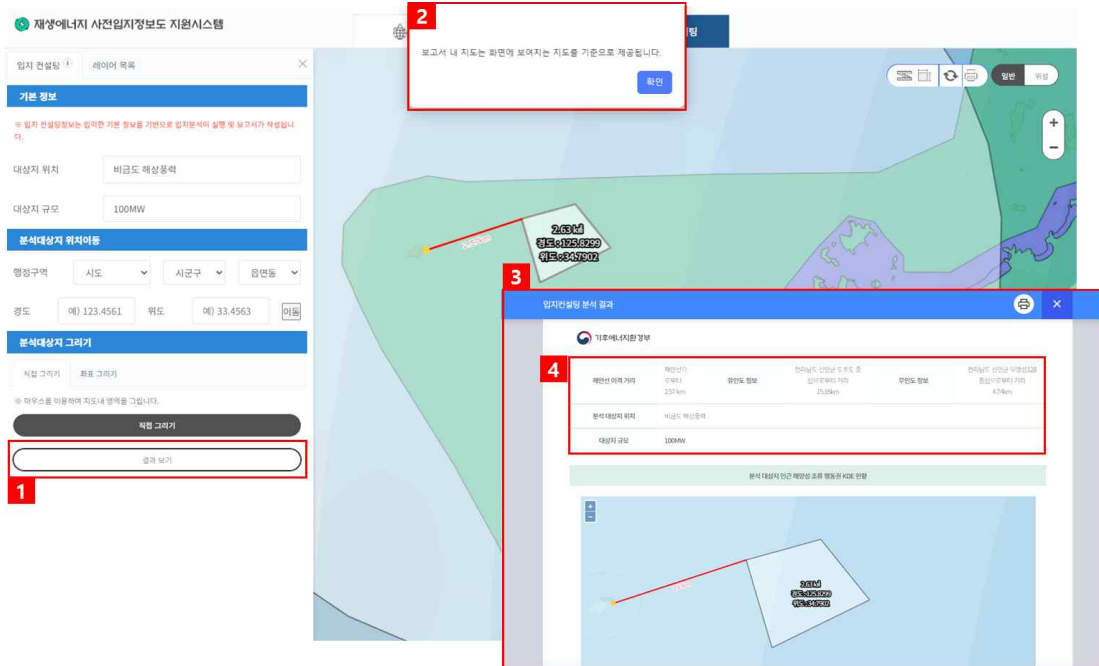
재생에너지 사전입지정보도 지원시스템

입지 컨설팅 ⓘ 레이어 목록

기본 정보

※ 입지 컨설팅정보는 입력한 기본 정보를 기반으로 입지분석이 실행 및 보고서가 작성됩니다.

대상지 위치 비금도 해상풍력

대상지 규모 100MW

분석대상지 위치이동

행정구역 시도 시군구 읍면동

경도 예) 123.4561 위도 예) 33.4563 이동

분석대상지 그리기

직접 그리기 좌표 그리기

※ 마우스를 이용하여 지도내 영역을 그립니다.

직접 그리기

결과 보기

1

2

보고서 내 지도는 화면에 보여지는 지도를 기준으로 제공됩니다.

확인

팅

일반 위성

2.63 ㎢
경도 : 125.8299
위도 : 34.7902

3

입지컨설팅 분석 결과

기후에너지환경부

4

| 해안선 이격 거리 | 해안선으로부터 2.57km | 유인도 정보 | 전라남도 신안군 도초도 중심으로부터 거리 15.18km | 무인도 정보 | 전라남도 신안군 무명섬128 중심으로부터 거리 4.74km |
|---|---|---|---|---|---|
| 분석 대상지 위치 | 비금도 해상풍력 | | | | |
| 대상지 규모 | 100MW | | | | |

분석 대상지 인근 해양성 조류 행동권 KDE 현황

2.63 ㎢
경도 : 125.8299
위도 : 34.7902